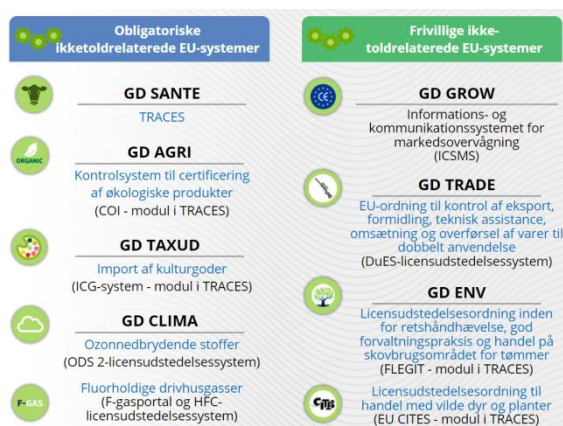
Obligatoriske ikketoldrelaterede EU-systemer

ORGANIC

GD SANTE

TRACES

GD AGRI

Kontrolsystem til certificering af økologiske produkter

(COI - modul i TRACES)

GD TAXUD

Import af kulturgoder

(ICG-system - modul i TRACES)

GD CLIMA

Ozonnedbrydende stoffer

(ODS 2-licensudstedelsessystem)

F-GAS

Fluorholdige drivhusgasser

(F-gasportal og HFC-licensudstedelsessystem)

Frivillige ikke-toldrelaterede EU-systemer

GD GROW

Informations- og kommunikationssystemet for markedsovervågning

(ICSMS)

GD TRADE

EU-ordning til kontrol af eksport, formidling, teknisk assistance, omsætning og overførsel af varer til dobbelt anvendelse

(DuES-licensudstedelsessystem)

GD ENV

Licensudstedelsesordning inden for retshåndhævelse, god forvaltningspraksis og handel på skovbrugsområdet for tømmer

(FLEGIT - modul i TRACES)

CITES

Licensudstedelsesordning til handel med vilde dyr og planter

(EU CITES - modul i TRACES)